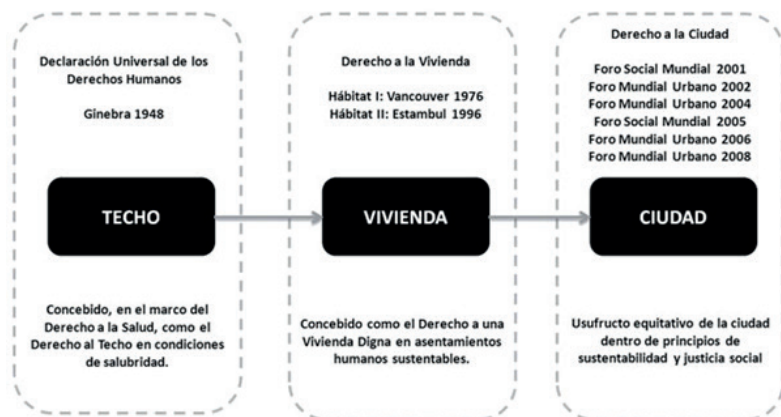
Declaración Universal de los Derechos Humanos

Ginebra 1948

TECHO

Concebido, en el marco del Derecho a la Salud, como el Derecho al Techo en condiciones de salubridad.

Derecho a la Vivienda

Hábitat I: Vancouver 1976
Hábitat II: Estambul 1996

VIVIENDA

Concebido como el Derecho a una Vivienda Digna en asentamientos humanos sustentables.

Derecho a la Ciudad

Foro Social Mundial 2001
Foro Mundial Urbano 2002
Foro Mundial Urbano 2004
Foro Social Mundial 2005
Foro Mundial Urbano 2006
Foro Mundial Urbano 2008

CIUDAD

Usufructo equitativo de la ciudad dentro de principios de sustentabilidad y justicia social